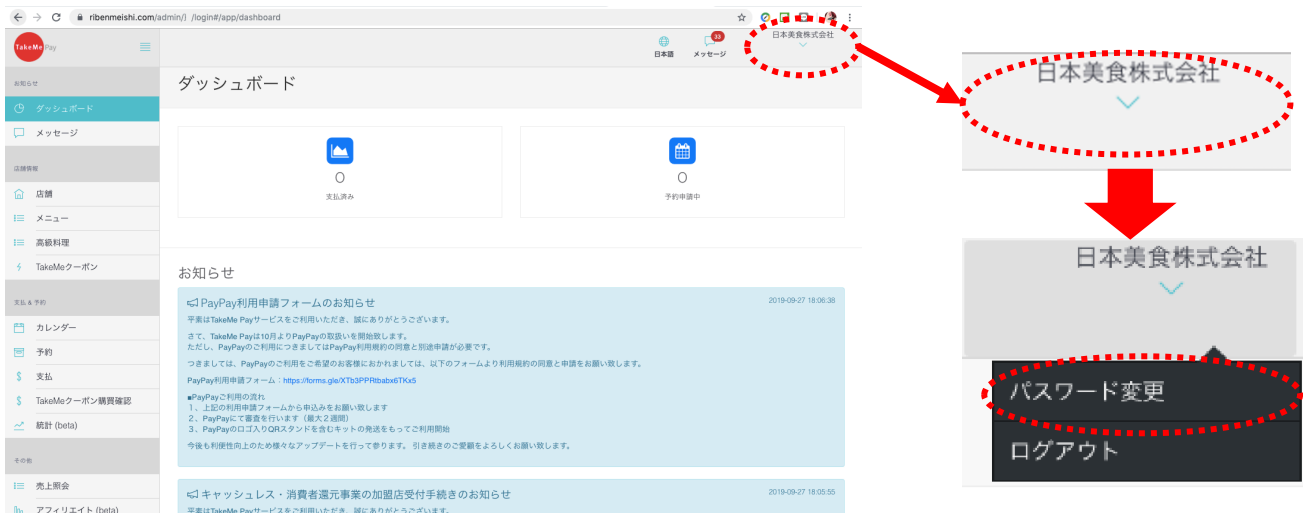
ribenmeishi.com/admin/| /login#/app/dashboard

TakeMe Pay

お知らせ
ダッシュボード
メッセージ
店舗情報
店舗
メニュー
高級料理
TakeMeクーポン
支払 & 予約
カレンダー
予約
支払
TakeMeクーポン購買確認
統計 (beta)
その他
売上照会
アフィリエイト (beta)

日本語
33
メッセージ
日本美食株式会社

ダッシュボード

0
支払済み

0
予約申請中

お知らせ

PayPay利用申請フォームのお知らせ
2019-09-27 18:06:38
平素はTakeMe Payサービスをご利用いただき、誠にありがとうございます。

さて、TakeMe Payは10月よりPayPayの取扱いを開始致します。
ただし、PayPayのご利用につきましてはPayPay利用規約の同意と別途申請が必要です。

つきましては、PayPayのご利用をご希望のお客様におかれましては、以下のフォームより利用規約の同意と申請をお願い致します。

PayPay利用申請フォーム：https://forms.gle/XTb3PPRtbabx6TKx5

■PayPayご利用の流れ
1、上記の利用申請フォームから申込みをお願い致します
2、PayPayにて審査を行います（最大２週間）
3、PayPayのロゴ入りQRスタンドを含むキットの発送をもってご利用開始

今後も利便性向上のため様々なアップデートを行って参ります。引き続きご愛顧をよろしくお願い致します。

キャッシュレス・消費者還元事業の加盟店受付手続きのお知らせ
2019-09-27 18:05:55
平素はTakeMe Payサービスをご利用いただき、誠にありがとうございます。

日本美食株式会社

日本美食株式会社
パスワード変更
ログアウト